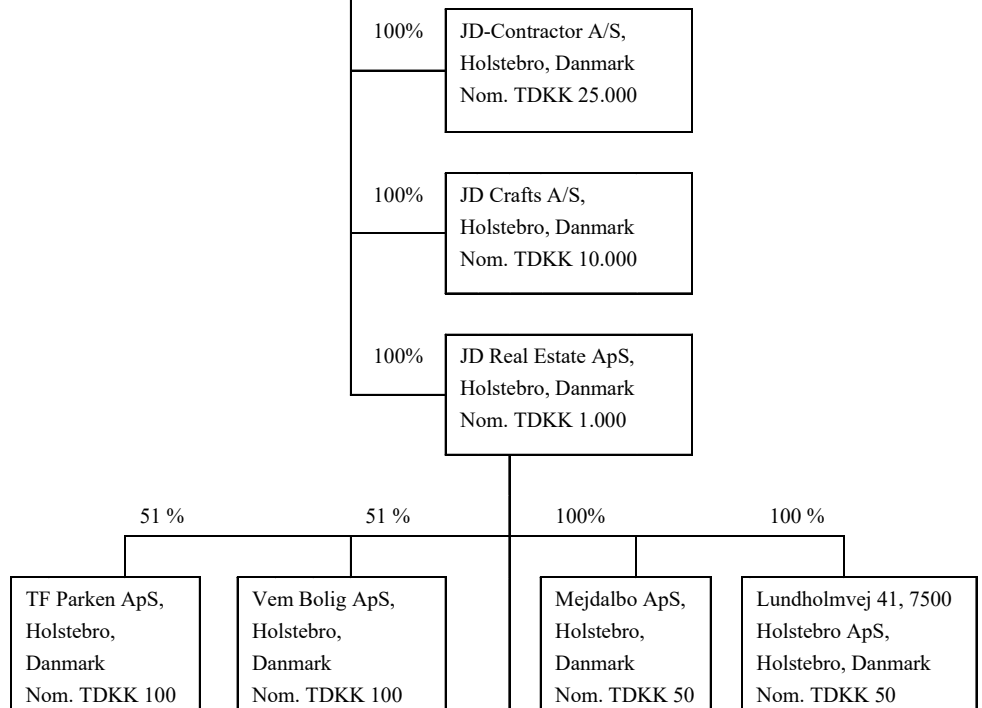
100%

JD-Contractor A/S,
Holstebro, Danmark
Nom. TDKK 25.000

100%

JD Crafts A/S,
Holstebro, Danmark
Nom. TDKK 10.000

100%

JD Real Estate ApS,
Holstebro, Danmark
Nom. TDKK 1.000

51 %

TF Parken ApS,
Holstebro,
Danmark
Nom. TDKK 100

51 %

Vem Bolig ApS,
Holstebro,
Danmark
Nom. TDKK 100

100%

Mejdalbo ApS,
Holstebro,
Danmark
Nom. TDKK 50

100 %

Lundholmvej 41, 7500
Holstebro ApS,
Holstebro, Danmark
Nom. TDKK 50